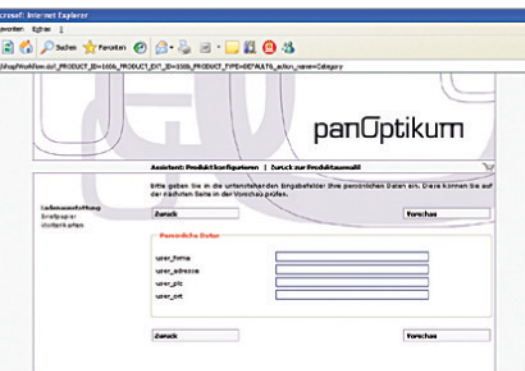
crosoft Internet Explorer
avoriten Extras ?
Suchen Favoriten
Shop/Wahlen.do?_PRODUCT_ID=1006_PRODUCT_EXT_ID=3306_PRODUCT_TYPE=DEFAULT&_action_name=Category

panOptikum

Assistent: Produktkonfigurieren | Zurück zur Produktauswahl

Bitte geben Sie in die untenstehenden Eingabefelder Ihre persönlichen Daten ein. Diese können Sie auf der nächsten Seite in der Vorschau prüfen.

Ladenausstattung
Briefpapier
Visitenkarten

Zurück
Vorschau

Persönliche Daten

user_firma
user_adresse
user_plz
user_ort

Zurück
Vorschau